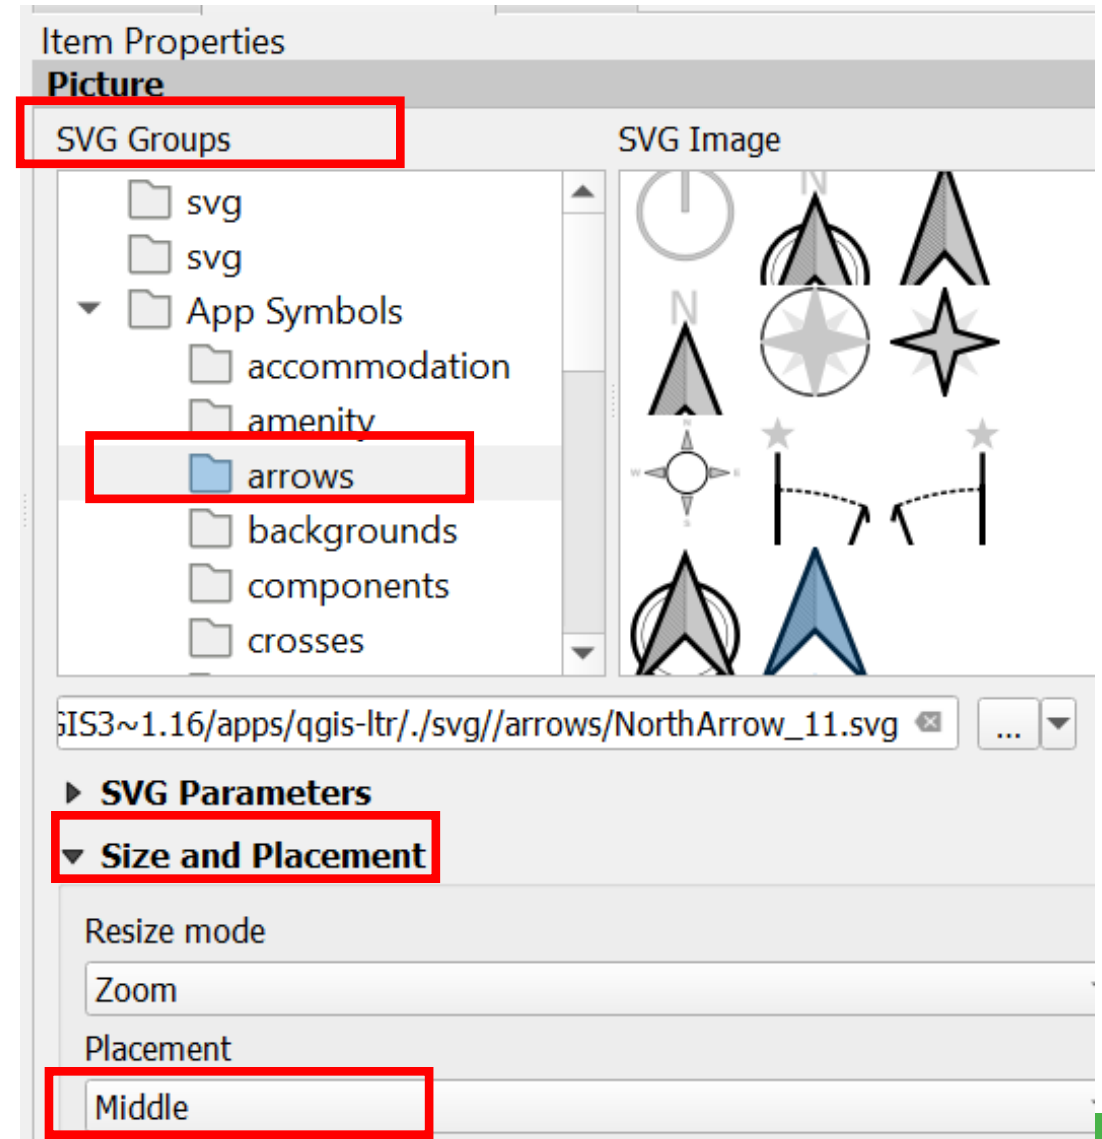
Item Properties
Picture
SVG Groups
SVG Image
svg
svg
App Symbols
accommodation
amenity
arrows
backgrounds
components
crosses
N
N
GIS3~1.16/apps/qgis-ltr/./svg//arrows/NorthArrow_11.svg
...
SVG Parameters
Size and Placement
Resize mode
Zoom
Placement
Middle